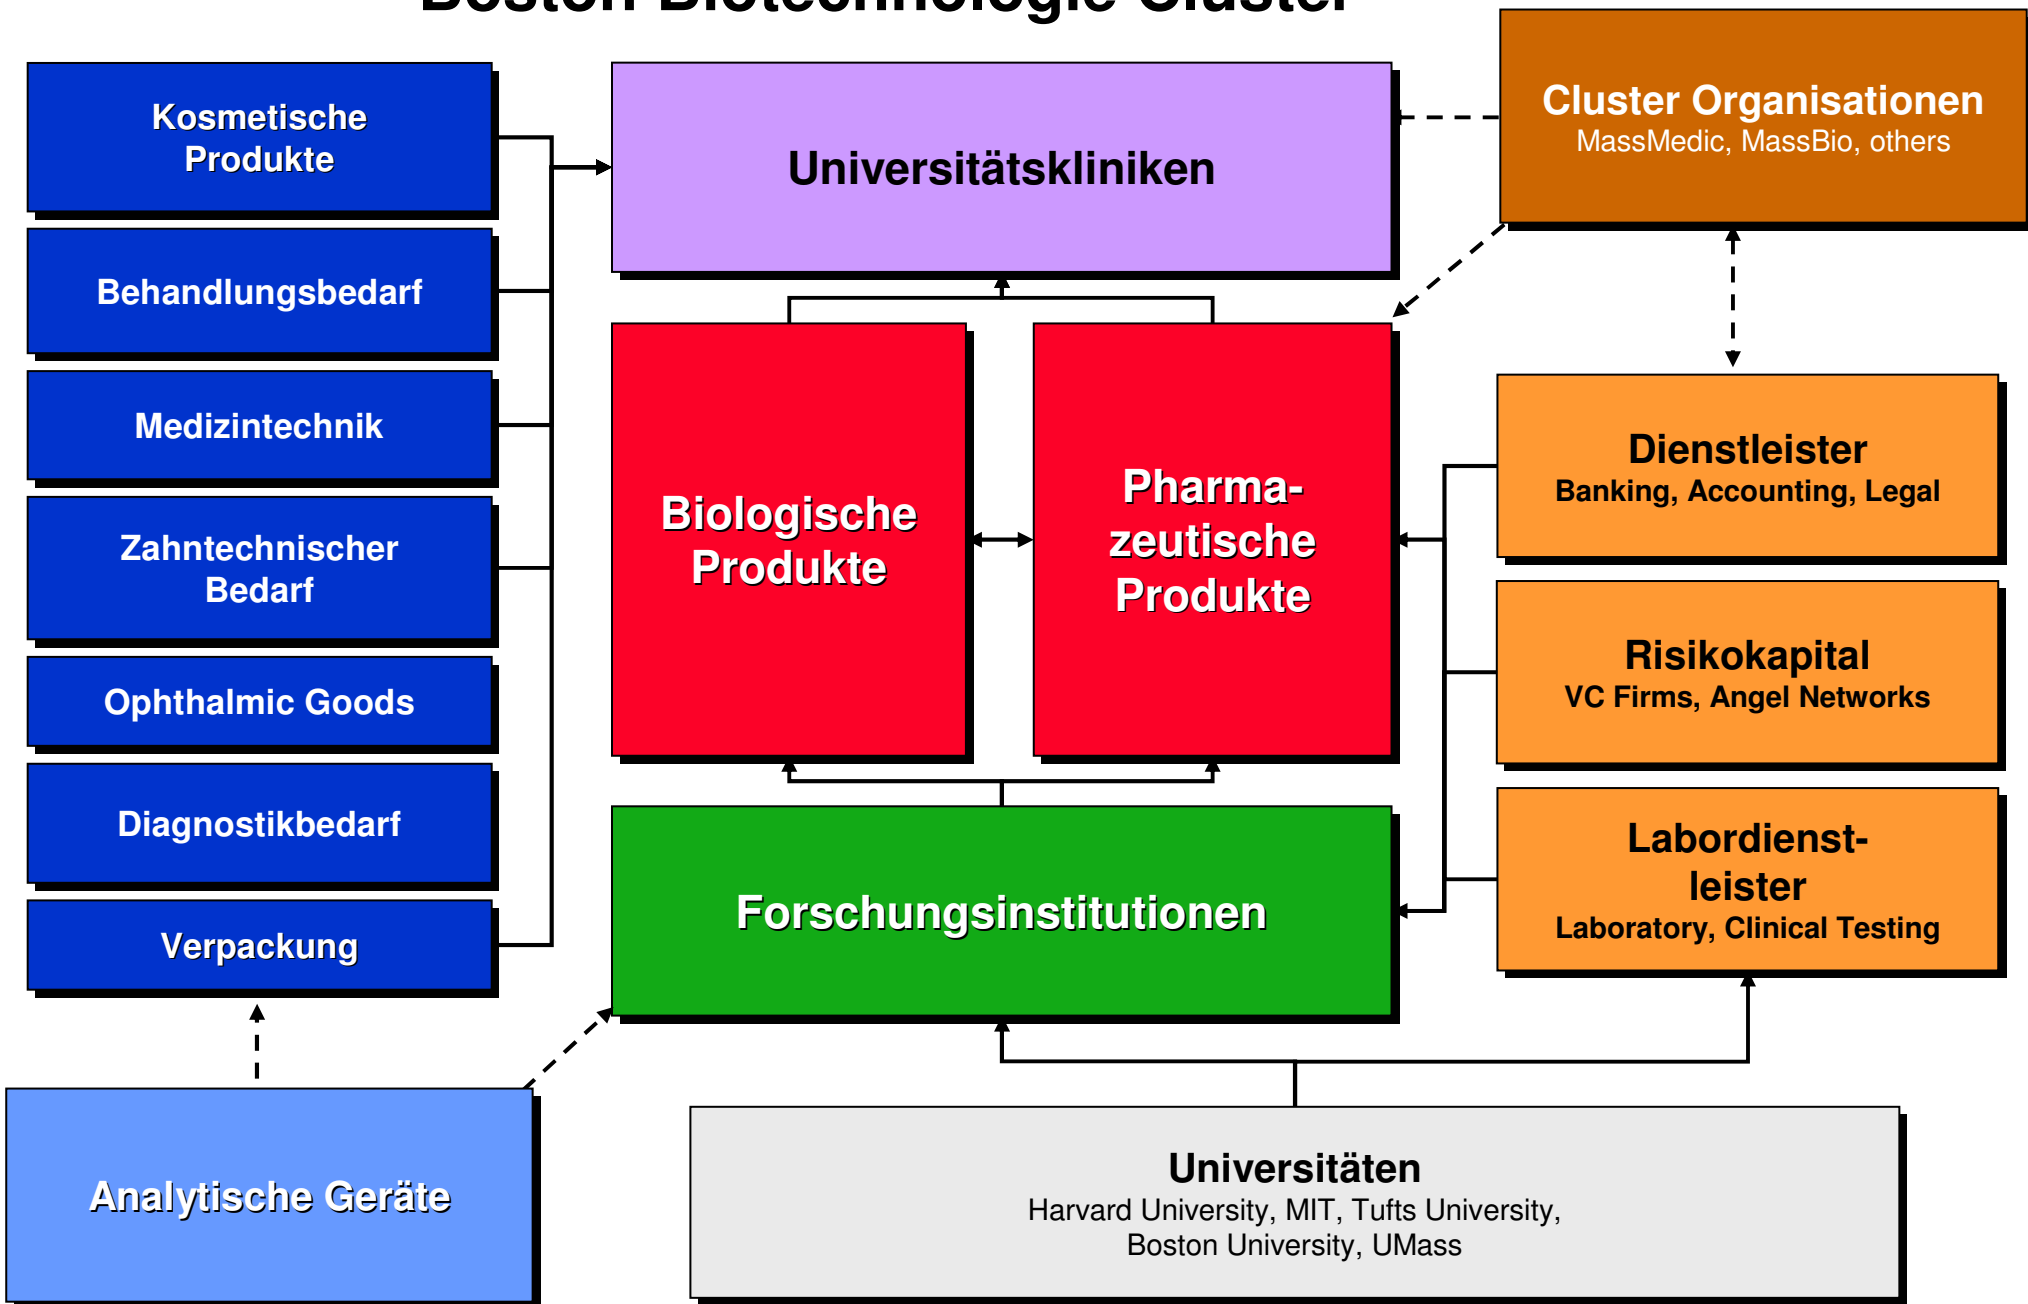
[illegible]

Kosmetische Produkte

Behandlungsbedarf

Medizintechnik

Zahntechnischer Bedarf

Ophthalmic Goods

Diagnostikbedarf

Verpackung

Universitätskliniken

Cluster Organisationen
MassMedic, MassBio, others

Biologische Produkte

Pharmazeutische Produkte

Dienstleister
Banking, Accounting, Legal

Risikokapital
VC Firms, Angel Networks

Labordienstleister
Laboratory, Clinical Testing

Forschungsinstitutionen

Analytische Geräte

Universitäten
Harvard University, MIT, Tufts University, Boston University, UMass